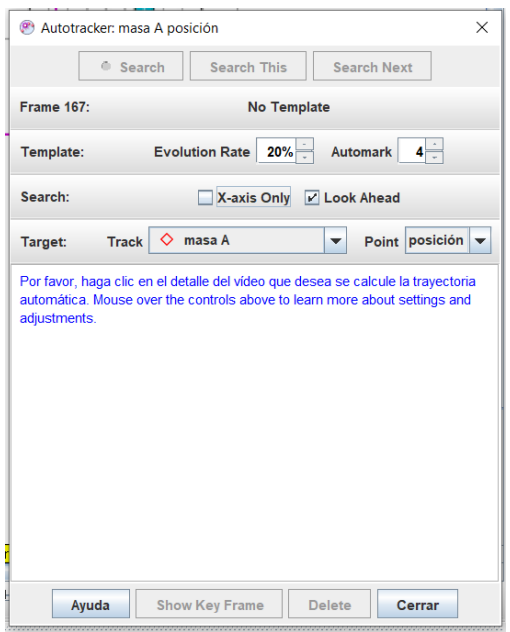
Autotracker: masa A posición

Search | Search This | Search Next

Frame 167: No Template

Template: Evolution Rate 20% Automark 4

Search: X-axis Only Look Ahead

Target: Track masa A Point posición

Por favor, haga clic en el detalle del vídeo que desea se calcule la trayectoria automática. Mouse over the controls above to learn more about settings and adjustments.

Ayuda | Show Key Frame | Delete | Cerrar